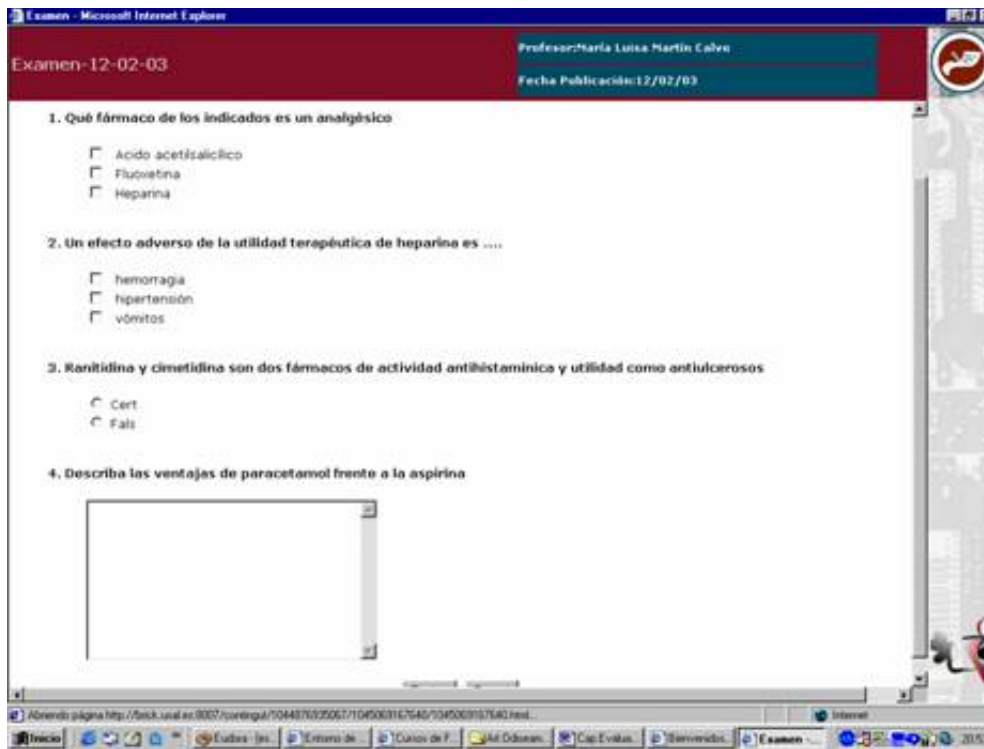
Examen - Microsoft Internet Explorer

Examen-12-02-03

Profesor:María Luisa Martín Calvo

Fecha Publicación:12/02/03

1. Qué fármaco de los indicados es un analgésico

Acido acetilsalicílico
Fluoxetina
Heparina

2. Un efecto adverso de la utilidad terapéutica de heparina es ....

hemorragia
hipertensión
vómitos

3. Ranitidina y cimetidina son dos fármacos de actividad antihistamínica y utilidad como antiulcerosos

Cert
Fals

4. Describa las ventajas de paracetamol frente a la aspirina

Abriendo página http://brick.usal.es:8007/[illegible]

Internet

Inicio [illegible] Examen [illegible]